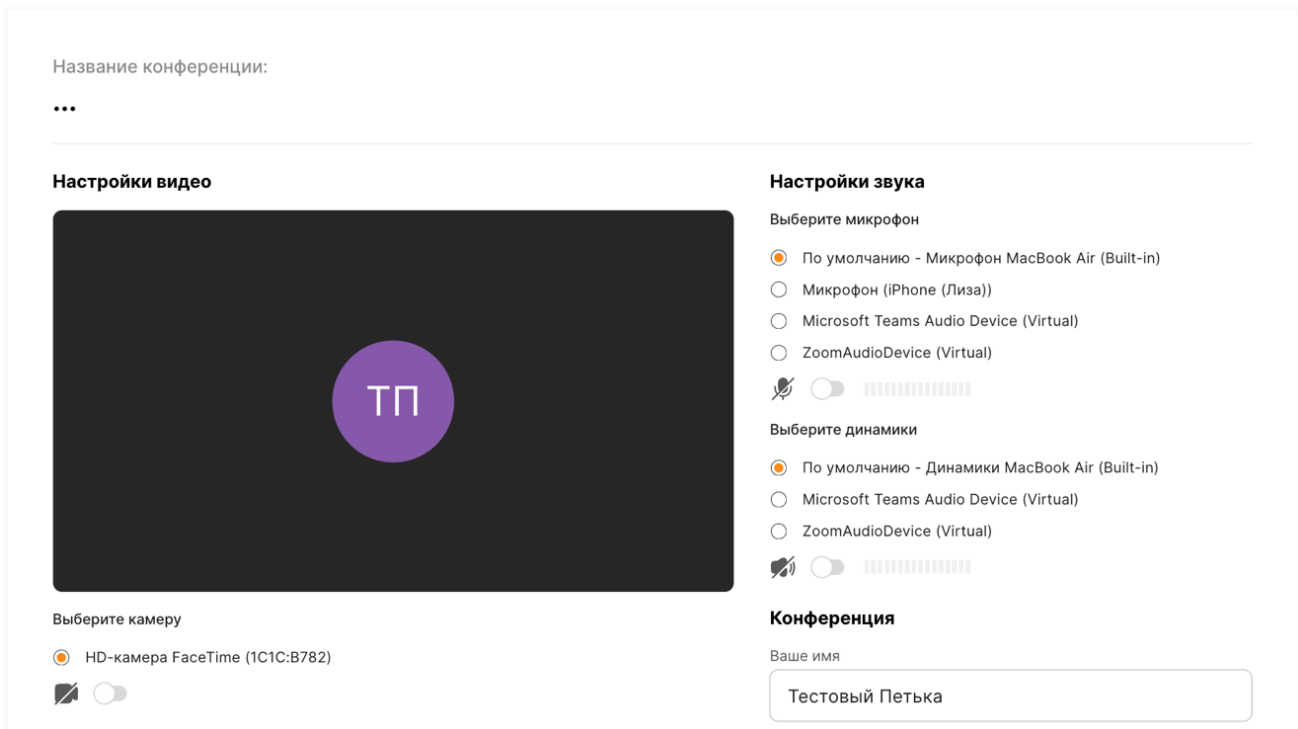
Название конференции:

...

Настройки видео

ТП

Выберите камеру

HD-камера FaceTime (1C1C:B782)

Настройки звука

Выберите микрофон

По умолчанию - Микрофон MacBook Air (Built-in)

Микрофон (iPhone (Лиза))

Microsoft Teams Audio Device (Virtual)

ZoomAudioDevice (Virtual)

Выберите динамики

По умолчанию - Динамики MacBook Air (Built-in)

Microsoft Teams Audio Device (Virtual)

ZoomAudioDevice (Virtual)

Конференция

Ваше имя

Тестовый Петька